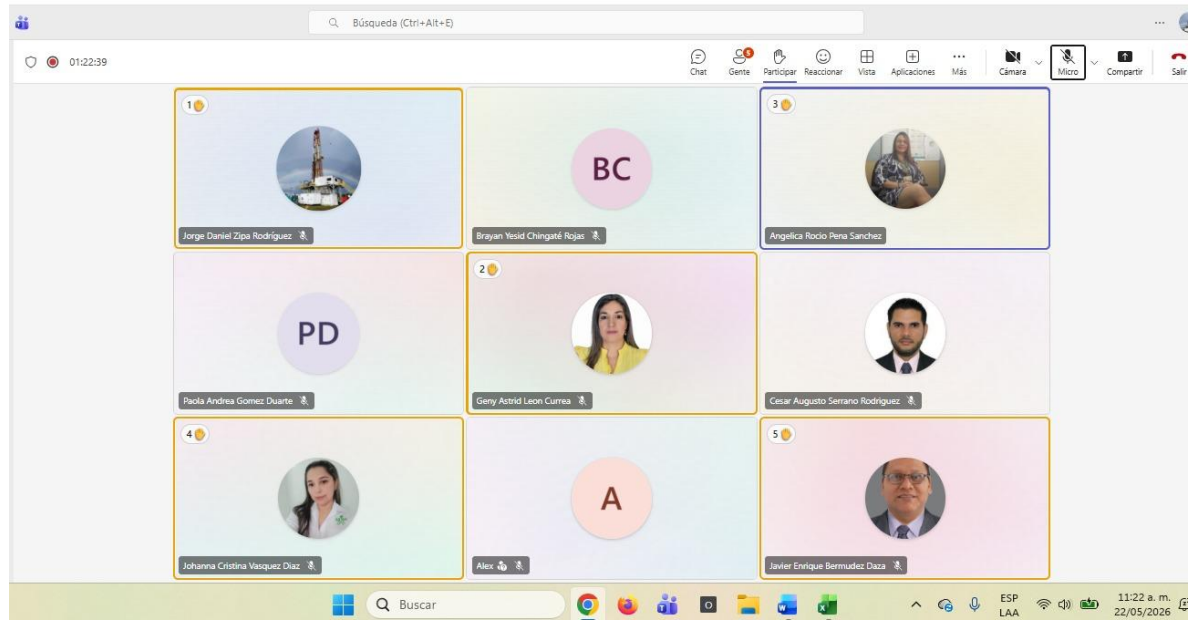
Búsqueda (Ctrl+Alt+E)

01:22:39

Chat
5
Gente
Participar
Reaccionar
Vista
Aplicaciones
Más
Cámara
Micro
Compartir
Salir

1

Jorge Daniel Zipa Rodríguez

BC

Brayan Yesid Chingaté Rojas

3

Angelica Rocio Pena Sanchez

PD

Paola Andrea Gomez Duarte

2

Geny Astrid Leon Currea

Cesar Augusto Serrano Rodriguez

4

Johanna Cristina Vasquez Diaz

A

Alex

5

Javier Enrique Bermudez Daza

Buscar

ESP
LAA

11:22 a. m.
22/05/2026